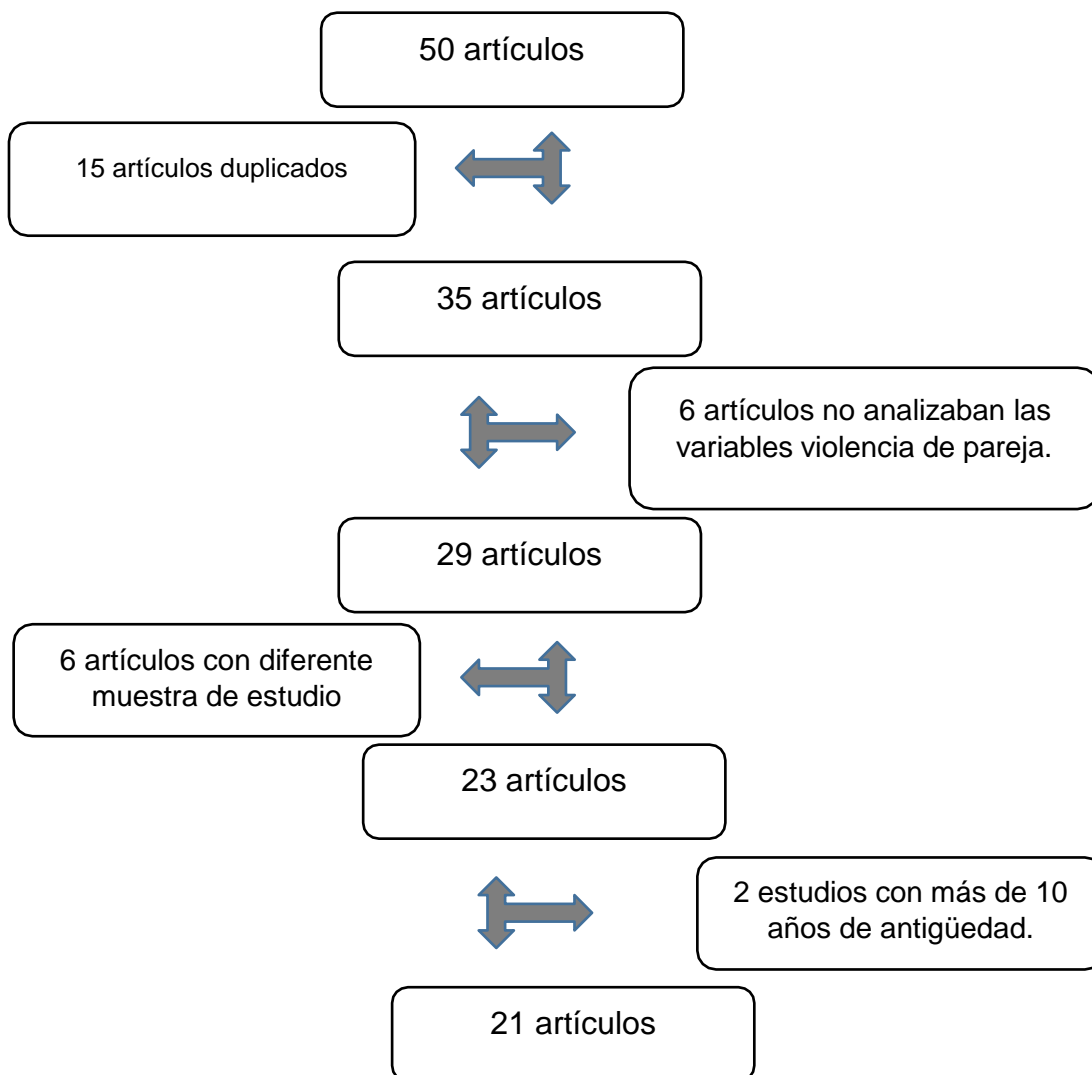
50 artículos

15 artículos duplicados

35 artículos

6 artículos no analizaban las variables violencia de pareja.

29 artículos

6 artículos con diferente muestra de estudio

23 artículos

2 estudios con más de 10 años de antigüedad.

21 artículos